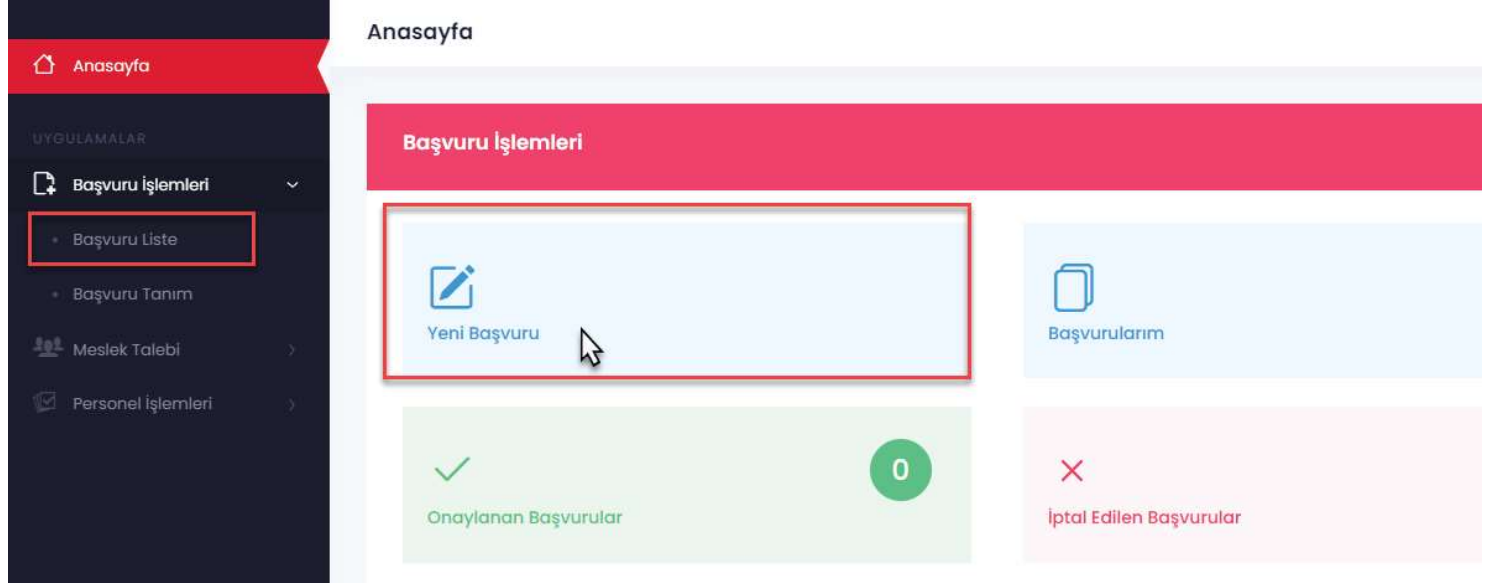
Anasayfa

UYGULAMALAR

Başvuru İşlemleri

Başvuru Liste

Başvuru Tanım

Meslek Talebi

Personel İşlemleri

Anasayfa

Başvuru İşlemleri

Yeni Başvuru

Başvurularım

Onaylanan Başvurular

0

İptal Edilen Başvurular